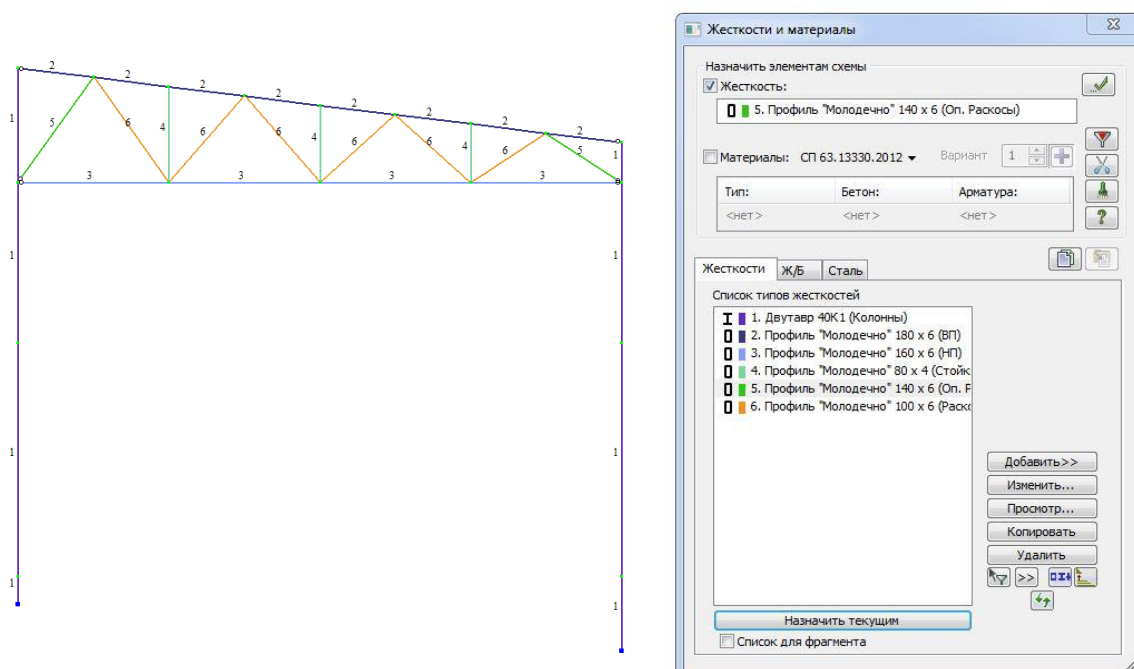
2 2 2 2 2 2 2 2
1 5 6 4 6 6 4 6 6 4 6 5 1
3 3 3 3
1 1
1 1
1 1

Жесткости и материалы

Назначить элементам схемы

Жесткость:

5. Профиль "Молодечно" 140 x 6 (Оп. Раскосы)

Материалы: СП 63.13330.2012 Вариант 1

| Тип: | Бетон: | Арматура: |
|---|---|---|
| <нет> | <нет> | <нет> |

Жесткости | Ж/Б | Сталь

Список типов жесткостей

1. Двутавр 40К1 (Колонны)
2. Профиль "Молодечно" 180 x 6 (ВП)
3. Профиль "Молодечно" 160 x 6 (НП)
4. Профиль "Молодечно" 80 x 4 (Стойк
5. Профиль "Молодечно" 140 x 6 (Оп. Р
6. Профиль "Молодечно" 100 x 6 (Раско

Добавить>>
Изменить...
Просмотр...
Копировать
Удалить
>>

Назначить текущим

Список для фрагмента